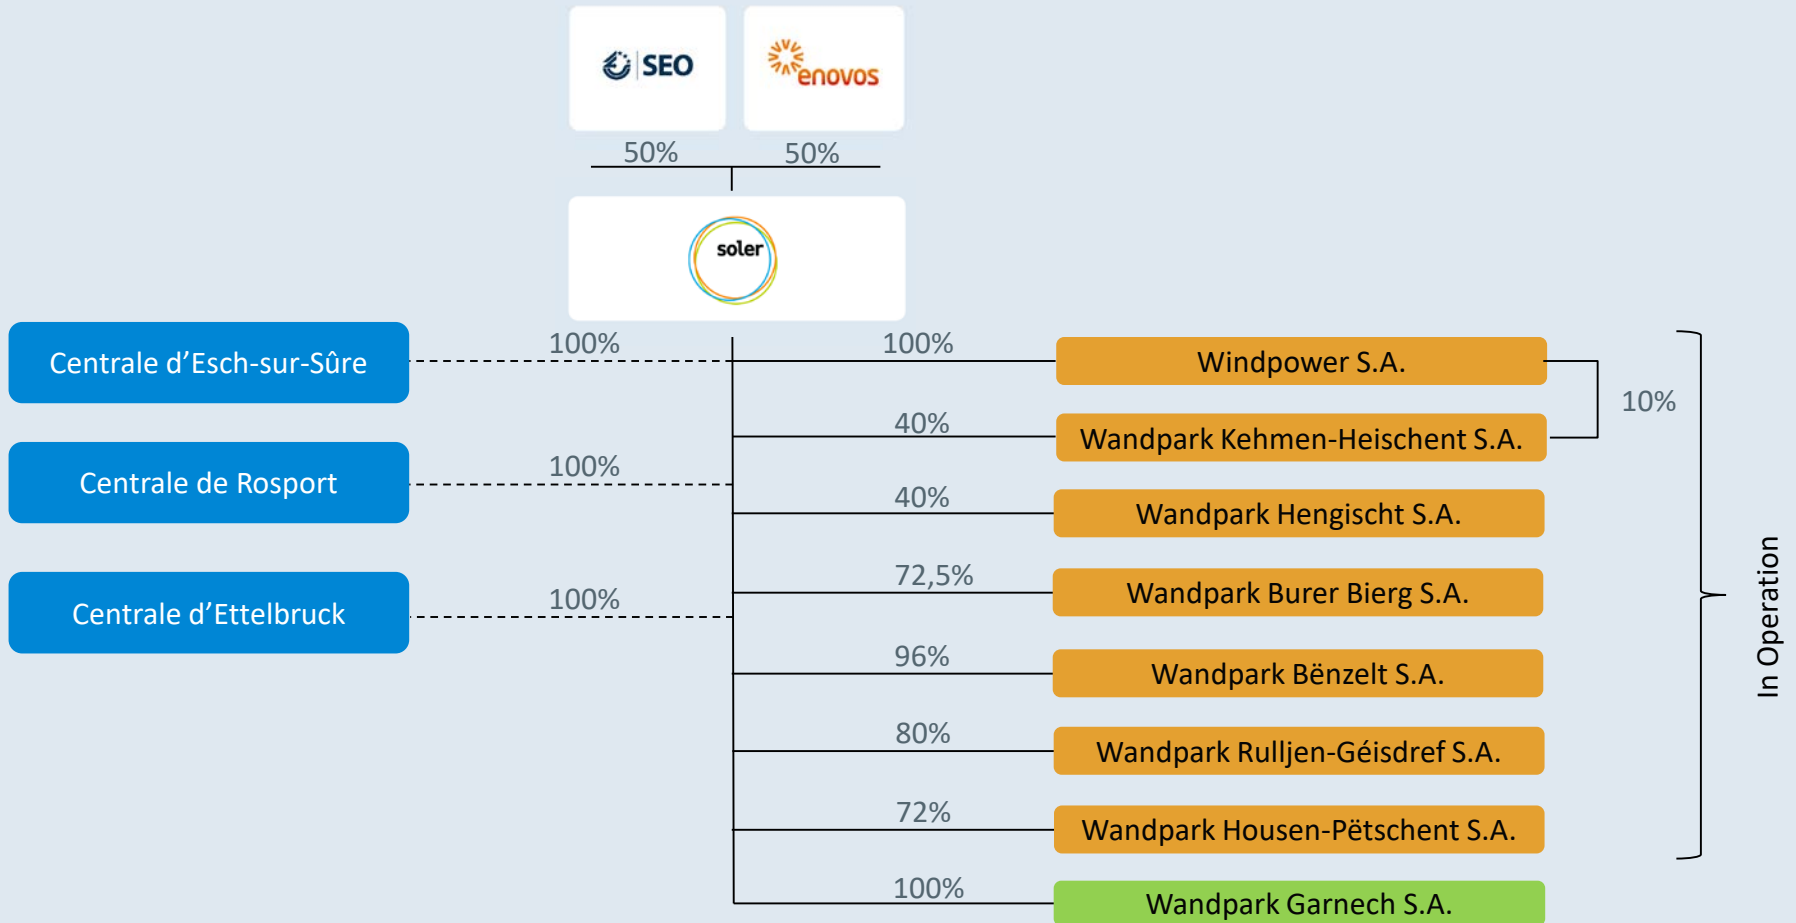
SEO

enovos

50%

50%

soler

Centrale d’Esch-sur-Sûre

100%

100%

Windpower S.A.

40%

Wandpark Kehmen-Heischent S.A.

10%

Centrale de Rosport

100%

40%

Wandpark Hengischt S.A.

72,5%

Wandpark Burer Bierg S.A.

Centrale d’Ettelbruck

100%

96%

Wandpark Bënzelt S.A.

80%

Wandpark Rulljen-Géisdref S.A.

72%

Wandpark Housen-Pëtschent S.A.

In Operation

100%

Wandpark Garnech S.A.